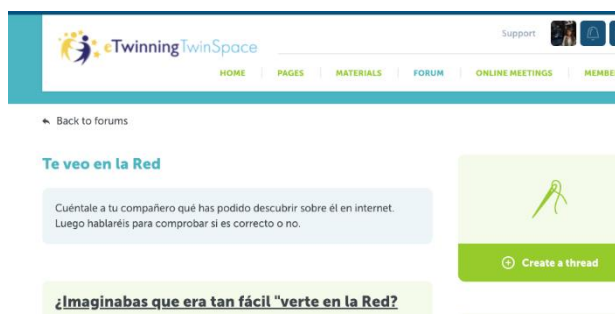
eTwinning TwinSpace

Support

HOME | PAGES | MATERIALS | FORUM | ONLINE MEETINGS | MEMBE

Back to forums

Te veo en la Red

Cuéntale a tu compañero qué has podido descubrir sobre él en internet. Luego hablaréis para comprobar si es correcto o no.

Create a thread

¿Imaginabas que era tan fácil "verte en la Red?